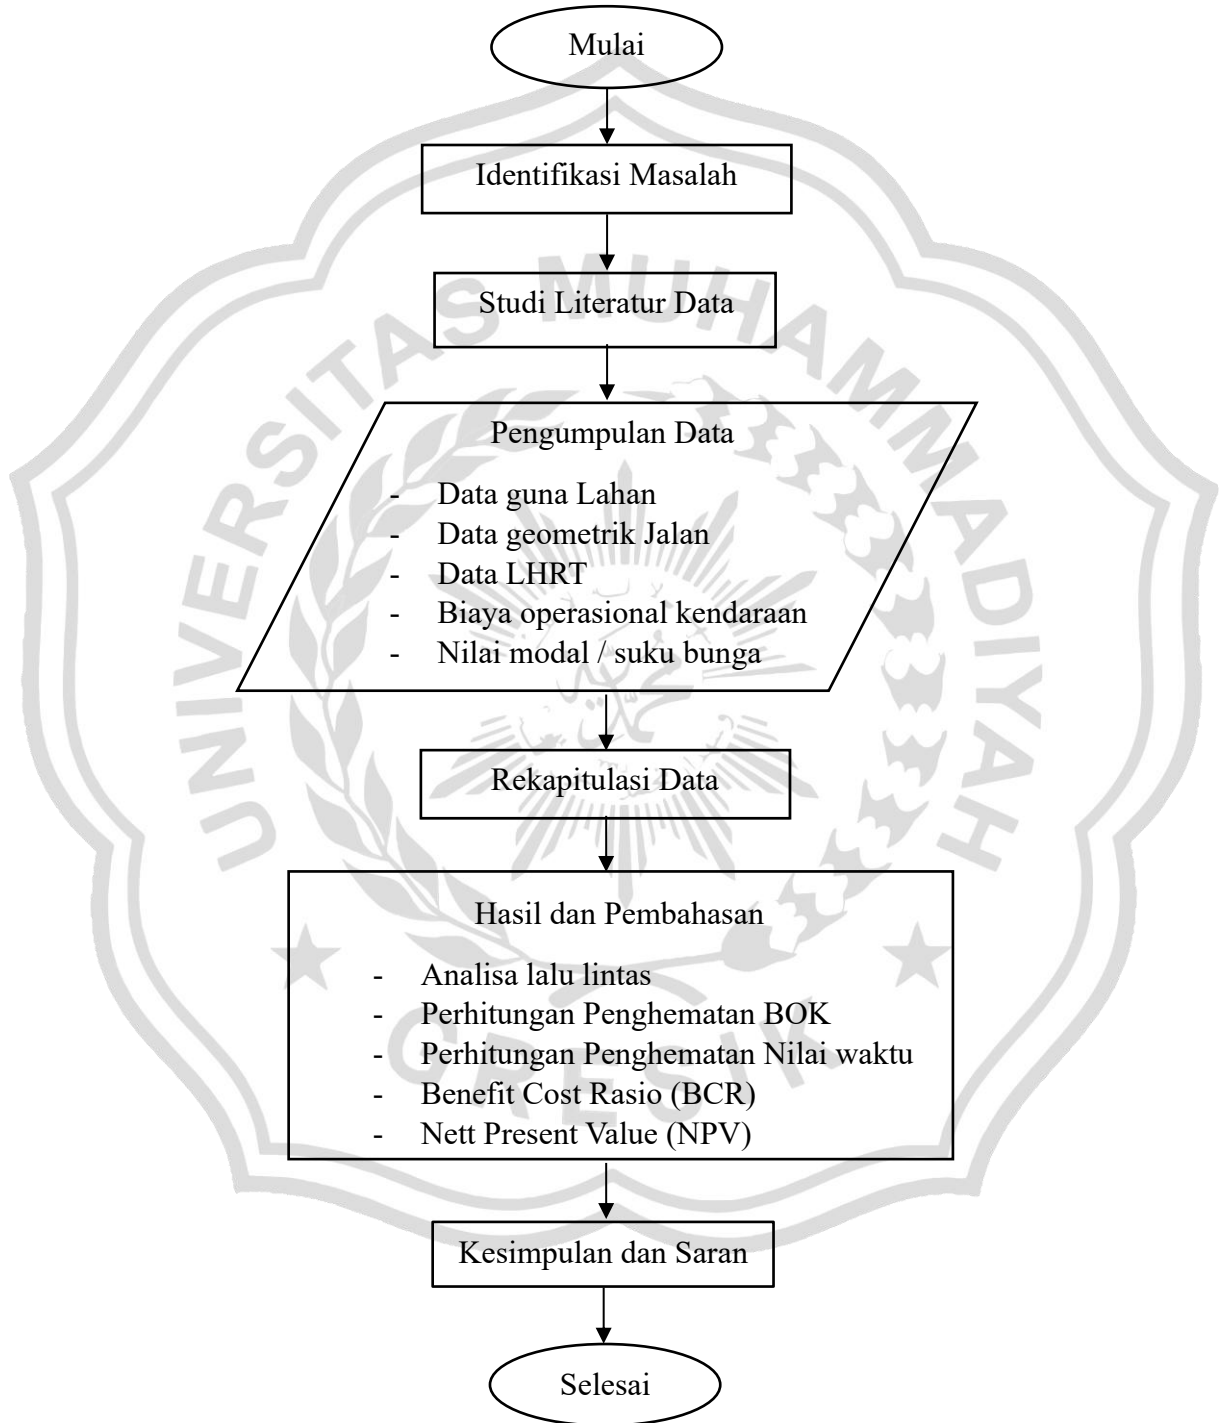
UNIVERSITAS MUHAMMADIYAH GRESIK

Mulai

Identifikasi Masalah

Studi Literatur Data

Pengumpulan Data

- Data guna Lahan
- Data geometrik Jalan
- Data LHRT
- Biaya operasional kendaraan
- Nilai modal / suku bunga

Rekapitulasi Data

Hasil dan Pembahasan

- Analisa lalu lintas
- Perhitungan Penghematan BOK
- Perhitungan Penghematan Nilai waktu
- Benefit Cost Rasio (BCR)
- Nett Present Value (NPV)

Kesimpulan dan Saran

Selesai